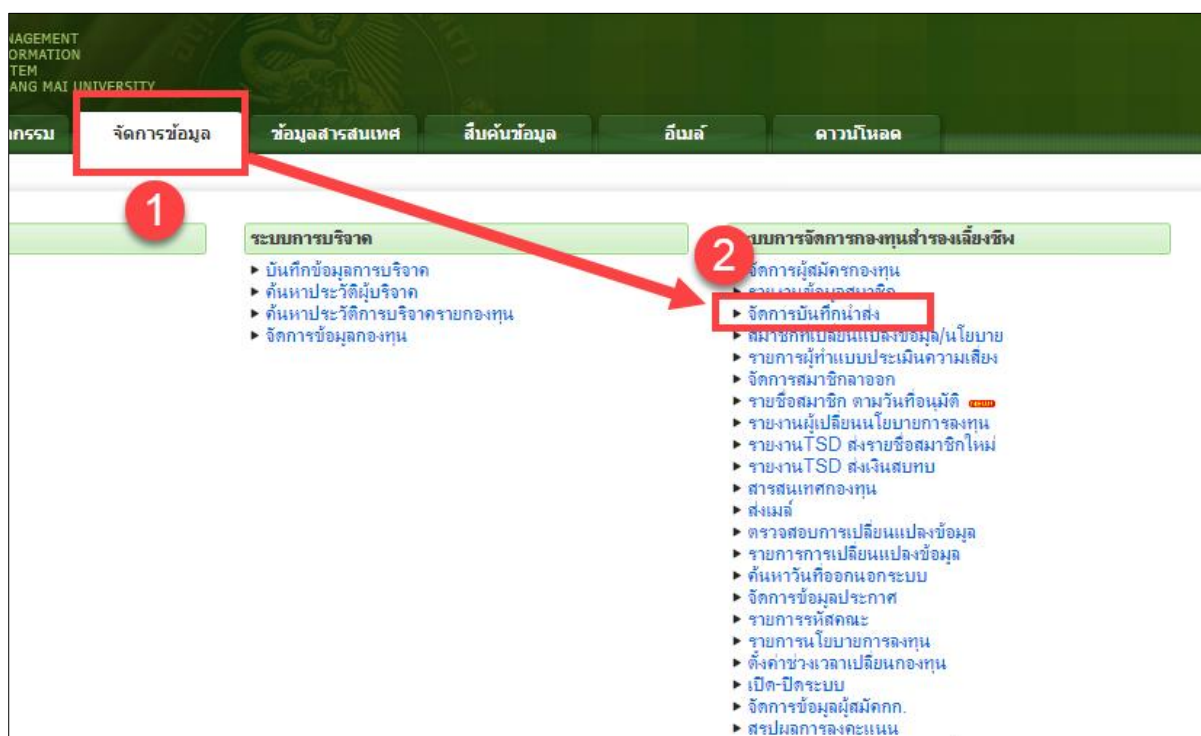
NAGEMENT
ORMATION
TEM
ANG MAI UNIVERSITY

กรรม
จัดการข้อมูล
ข้อมูลสารสนเทศ
สืบค้นข้อมูล
อีเมล์
ดาวน์โหลด

1

ระบบการบริจาค
▸ บันทึกข้อมูลการบริจาค
▸ ค้นหาประวัติผู้บริจาค
▸ ค้นหาประวัติการบริจาครายกองทุน
▸ จัดการข้อมูลกองทุน

2

ระบบการจัดการกองทุนสำรองเลี้ยงชีพ
▸ จัดการผู้สมัครกองทุน
▸ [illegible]
▸ จัดการบันทึกนำส่ง
▸ สมาชิกที่เปลี่ยนแปลงข้อมูล/นโยบาย
▸ รายการผู้ทำแบบประเมินความเสี่ยง
▸ จัดการสมาชิกลาออก
▸ รายชื่อสมาชิก ตามวันที่อนุมัติ
▸ รายงานผู้เปลี่ยนนโยบายการลงทุน
▸ รายงานTSD ส่งรายชื่อสมาชิกใหม่
▸ รายงานTSD ส่งเงินสมทบ
▸ สารสนเทศกองทุน
▸ ส่งเมล์
▸ ตรวจสอบการเปลี่ยนแปลงข้อมูล
▸ รายการการเปลี่ยนแปลงข้อมูล
▸ ค้นหาวันที่ออกนอกระบบ
▸ จัดการข้อมูลประกาศ
▸ รายการรหัสคณะ
▸ รายการนโยบายการลงทุน
▸ ตั้งค่าช่วงเวลาเปลี่ยนกองทุน
▸ เปิด-ปิดระบบ
▸ จัดการข้อมูลผู้สมัครกก.
▸ สรุปผลการลงคะแนน